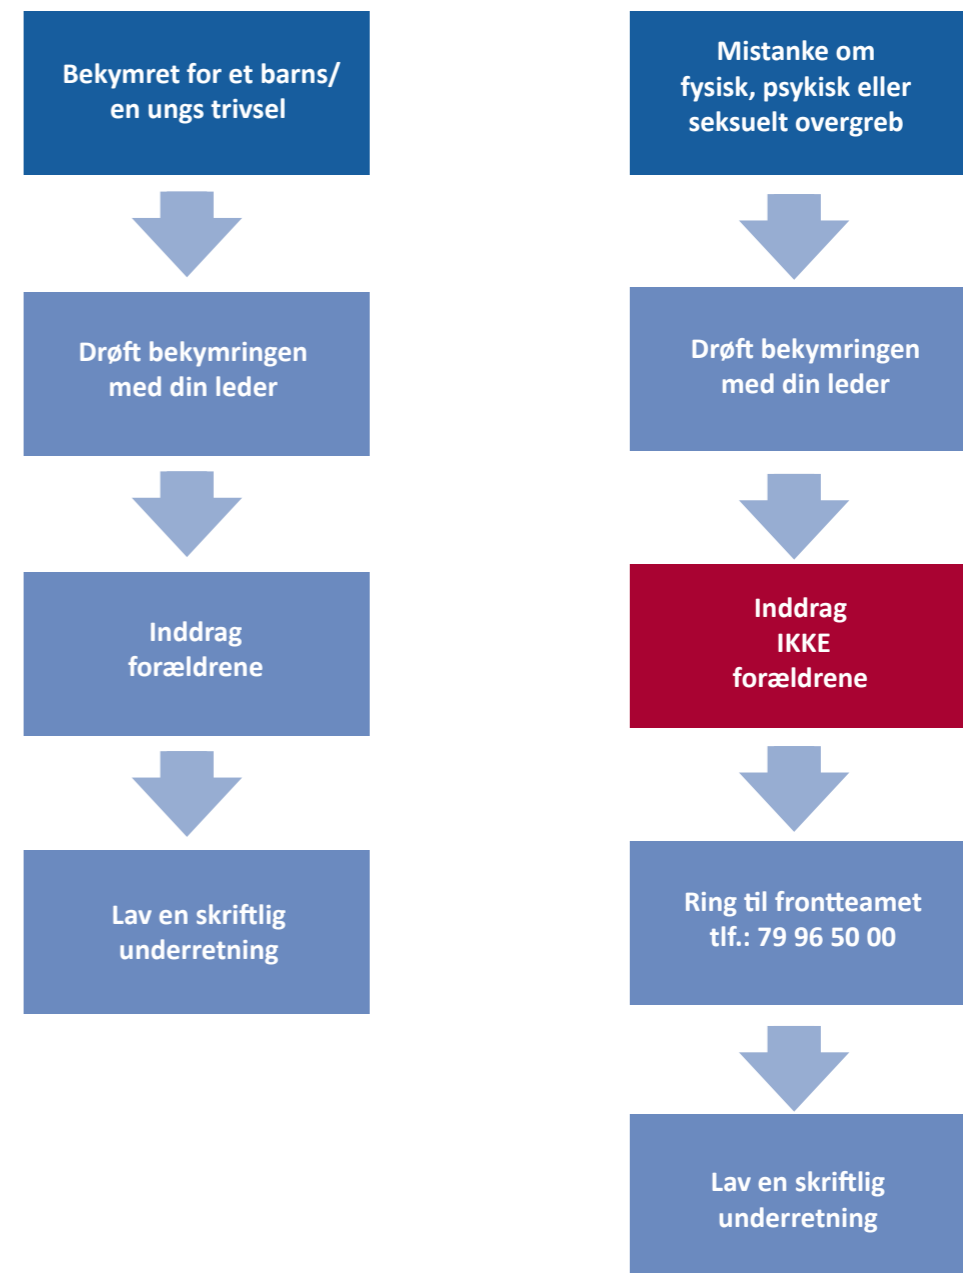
Bekymret for et barns/ en ungs trivsel

Drøft bekymringen med din leder

Inddrag forældrene

Lav en skriftlig underretning

Mistanke om fysisk, psykisk eller seksuelt overgreb

Drøft bekymringen med din leder

Inddrag IKKE forældrene

Ring til frontteamet tlf.: 79 96 50 00

Lav en skriftlig underretning